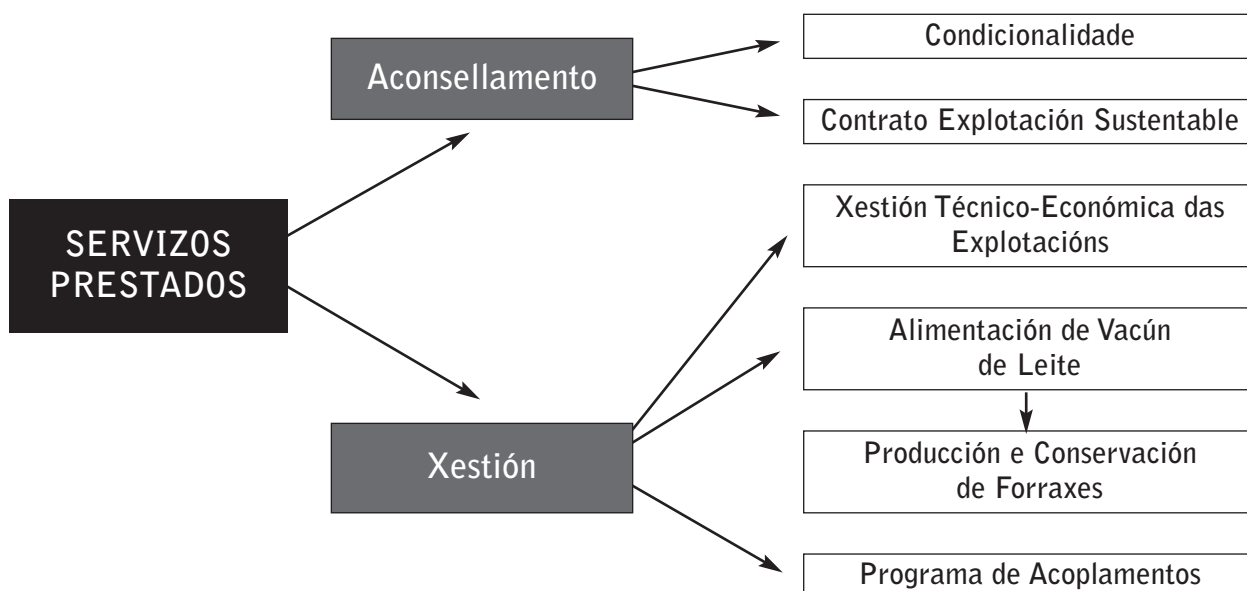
SERVIZOS PRESTADOS

Aconsellamento

Condicionalidade

Contrato Explotación Sustentable

Xestión

Xestión Técnico-Económica das Explotacións

Alimentación de Vacún de Leite

Producción e Conservación de Forraxes

Programa de Acoplamentos